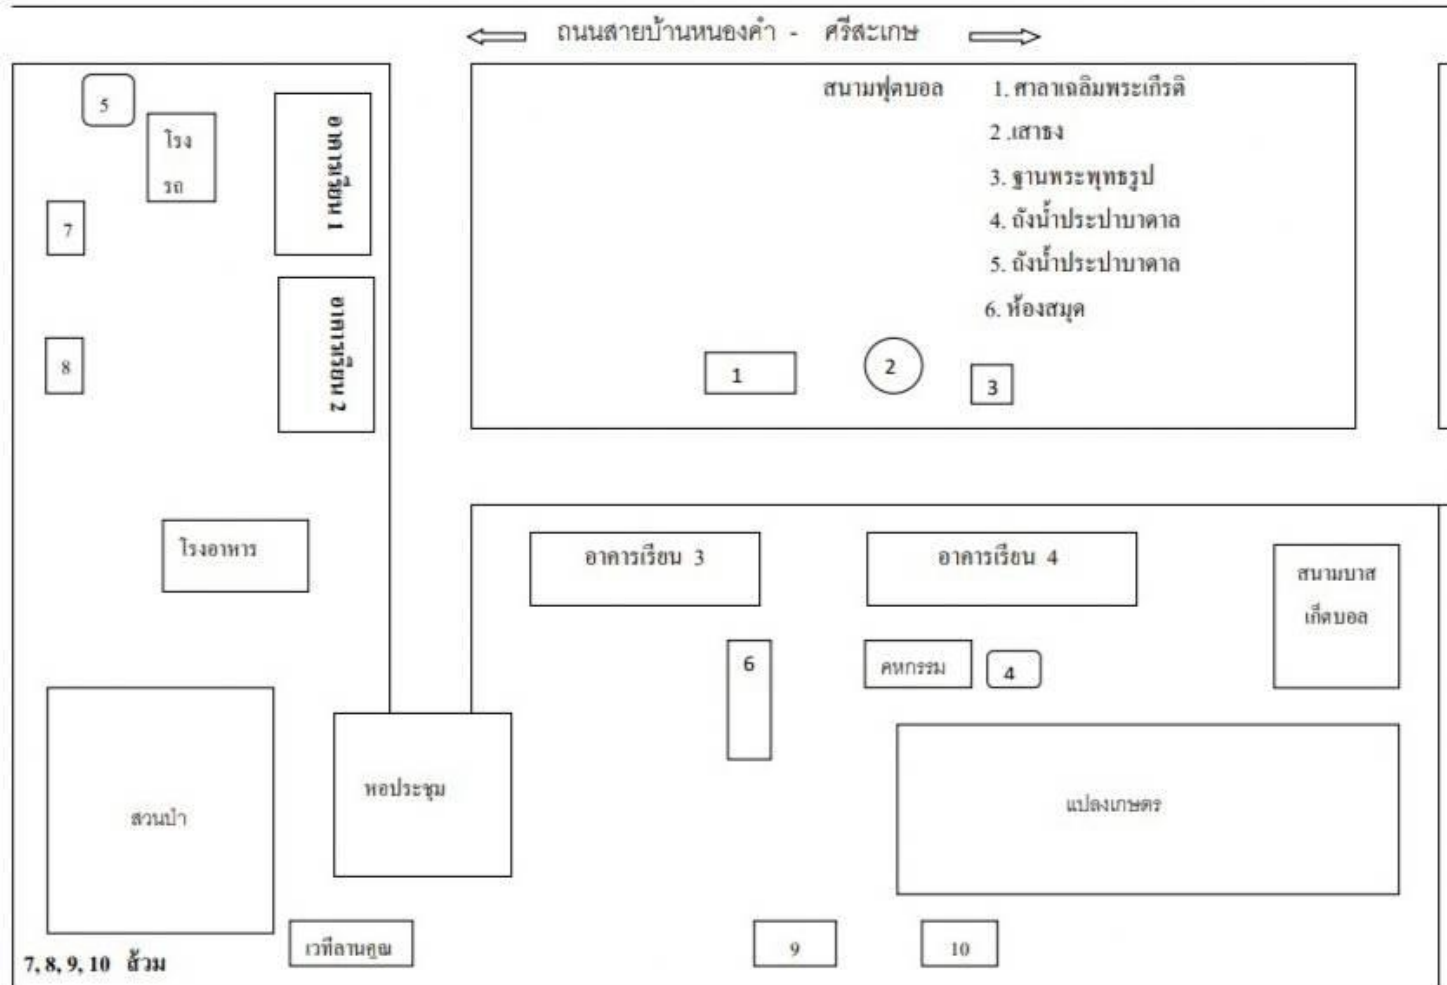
ถนนสายบ้านหนองคำ - ศรีสะเกษ

5

โรง รถ

อาคารเรียน 1

7

อาคารเรียน 2

8

สนามฟุตบอล

1. ศาลาเฉลิมพระเกียรติ
2. เสาธง
3. ฐานพระพุทธรูป
4. ถังน้ำประปาบาดาล
5. ถังน้ำประปาบาดาล
6. ห้องสมุด

1

2

3

โรงอาหาร

อาคารเรียน 3

อาคารเรียน 4

สนามบาสเก็ตบอล

6

คหกรรม

4

สวนป่า

หอประชุม

แปลงเกษตร

เวทีลานคูณ

9

10

7, 8, 9, 10 ส้วม